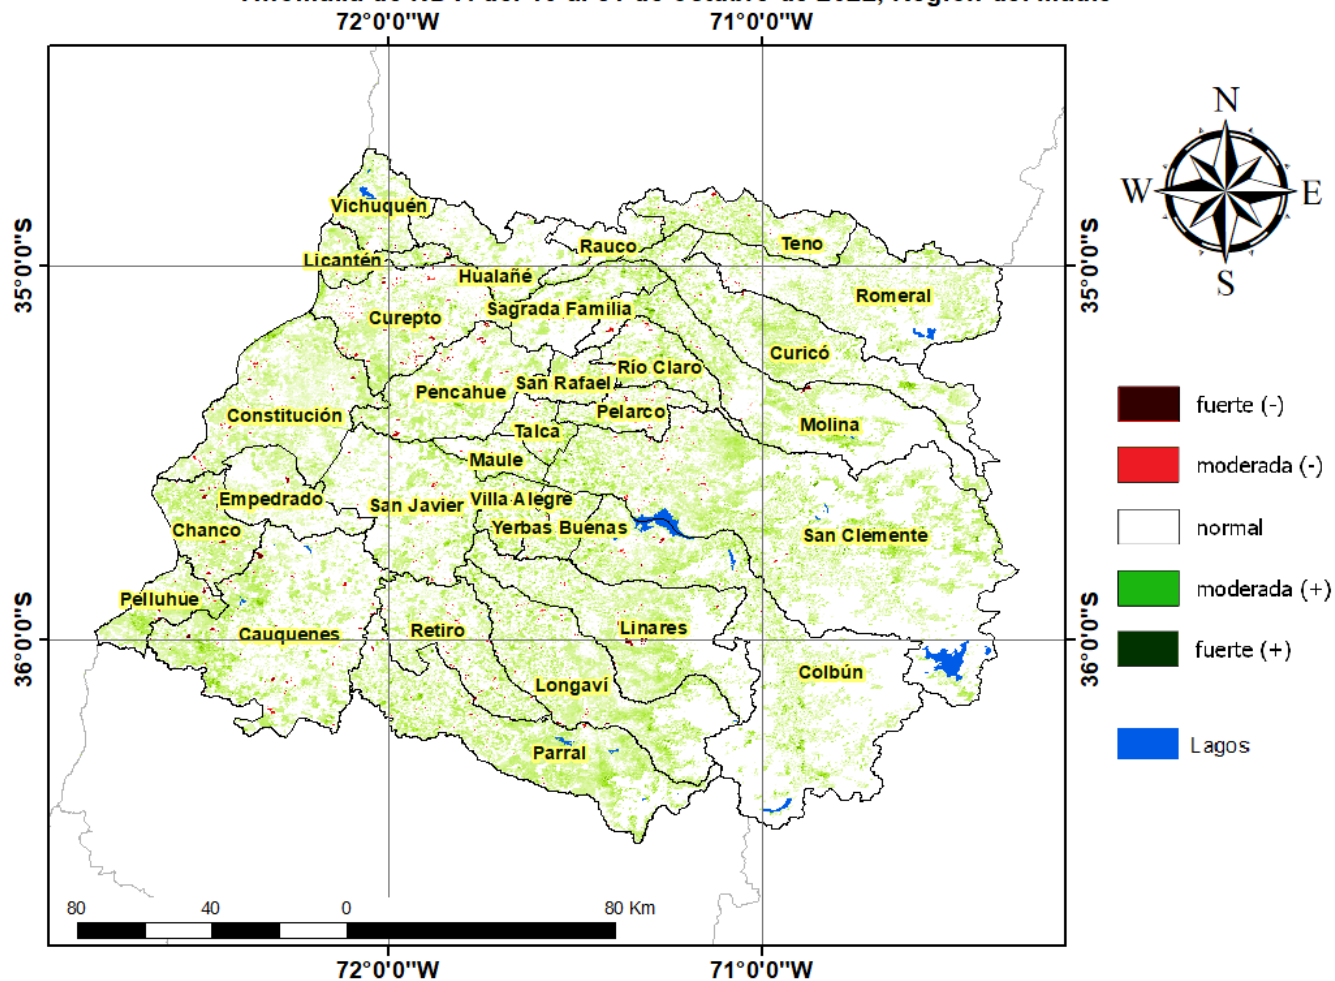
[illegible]

72°0'0"W
71°0'0"W

35°0'0"S
36°0'0"S

35°0'0"S
36°0'0"S

N
W
E
S

Vichuquén
Licantén
Rauco
Teno
Hualañé
Sagrada Familia
Romeral
Curepto
Curicó
Río Claro
San Rafael
Pencahue
Pelarco
Constitución
Talca
Molina
Maule
Empedrado
San Javier
Villa Alegre
Yerbas Buenas
Chanco
San Clemente
Pelluhue
Cauquenes
Retiro
Linares
Colbún
Longaví
Parral

fuerte (-)
moderada (-)
normal
moderada (+)
fuerte (+)
Lagos

80
40
0
80 Km

72°0'0"W
71°0'0"W